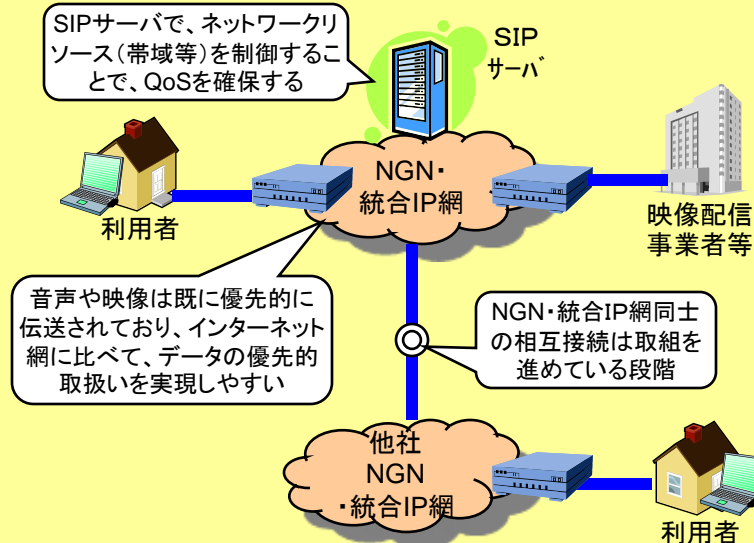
SIPサーバで、ネットワークリソース(帯域等)を制御することで、QoSを確保する

SIP
サーバ

NGN・
統合IP網

利用者

映像配信
事業者等

音声や映像は既に優先的に伝送されており、インターネット網に比べて、データの優先的取扱いを実現しやすい

NGN・統合IP網同士の相互接続は取組を進めている段階

他社
NGN
・統合IP網

利用者